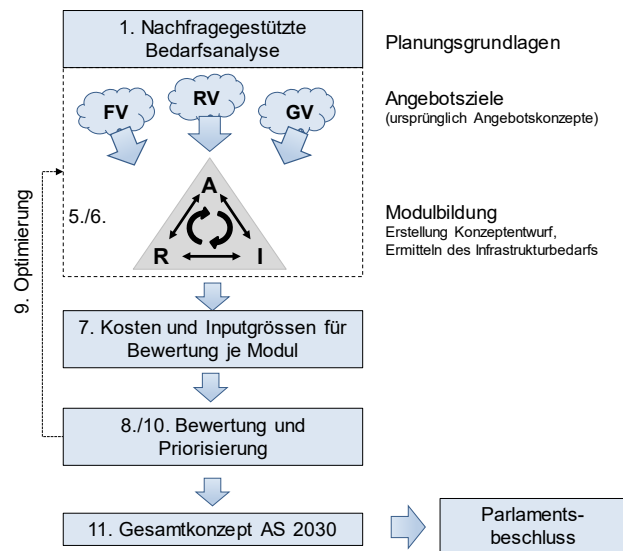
1. Nachfragegestützte Bedarfsanalyse

Planungsgrundlagen

FV

RV

GV

Angebotsziele
(ursprünglich Angebotskonzepte)

9. Optimierung

5./6.

A

R

I

Modulbildung
Erstellung Konzeptentwurf, Ermitteln des Infrastrukturbedarfs

7. Kosten und Inputgrössen für Bewertung je Modul

8./10. Bewertung und Priorisierung

11. Gesamtkonzept AS 2030

Parlamentsbeschluss